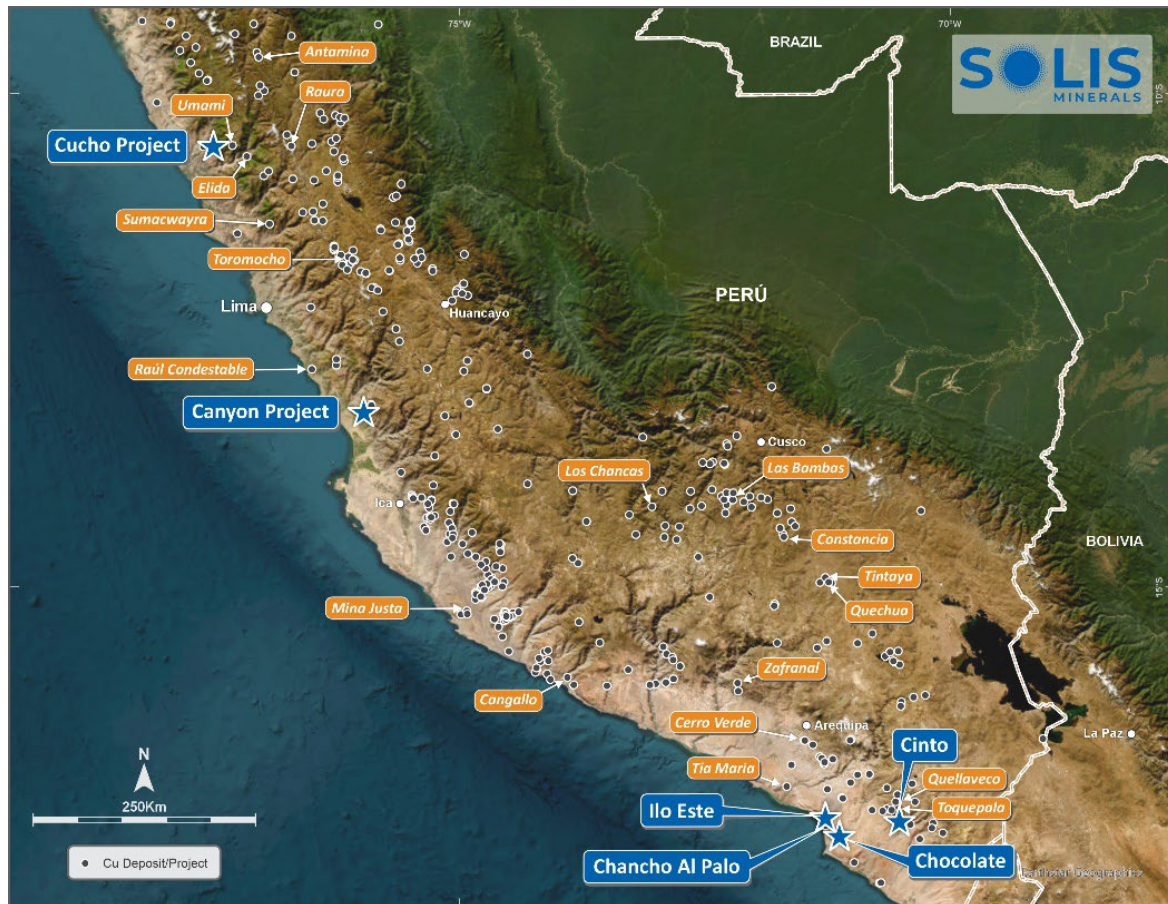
75°W
70°W
BRAZIL
SOLIS MINERALS
10°S
Antamina
Umami
Raura
Cucho Project
Elida
Sumacwayra
Toromocho
Lima
Huancayo
PERÚ
Raúl Condestable
Canyon Project
Cusco
Los Chancas
Las Bambas
Ica
Constancia
BOLIVIA
Tintaya
15°S
Mina Justa
Quechua
Zafranal
Cangallo
Cerro Verde
Arequipa
La Paz
N
Cinto
Tia Maria
Quellaveco
250Km
Ilo Este
Toquepala
Chancho Al Palo
Chocolate
Cu Deposit/Project
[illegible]